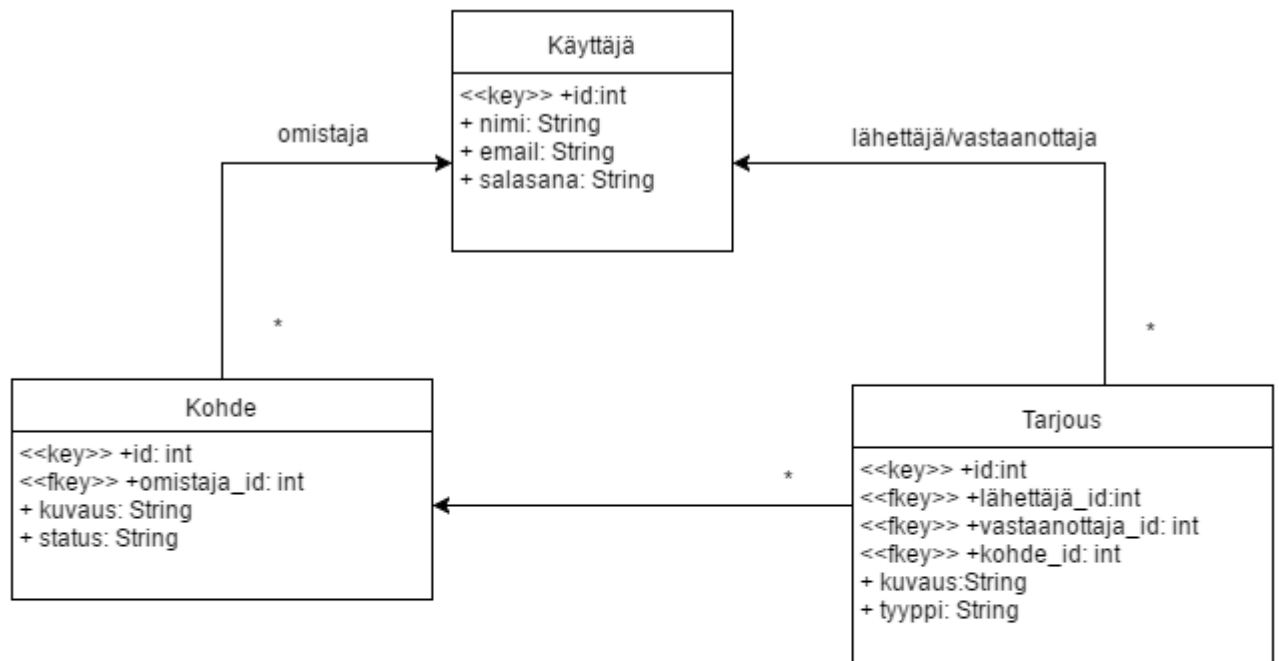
Käyttäjä

<<key>> +id:int
+ nimi: String
+ email: String
+ salasana: String

omistaja

lähettäjä/vastaanottaja

*

*

Kohde

<<key>> +id: int
<<fkey>> +omistaja_id: int
+ kuvaus: String
+ status: String

*

Tarjous

<<key>> +id:int
<<fkey>> +lähettäjä_id:int
<<fkey>> +vastaanottaja_id: int
<<fkey>> +kohde_id: int
+ kuvaus:String
+ tyyppi: String